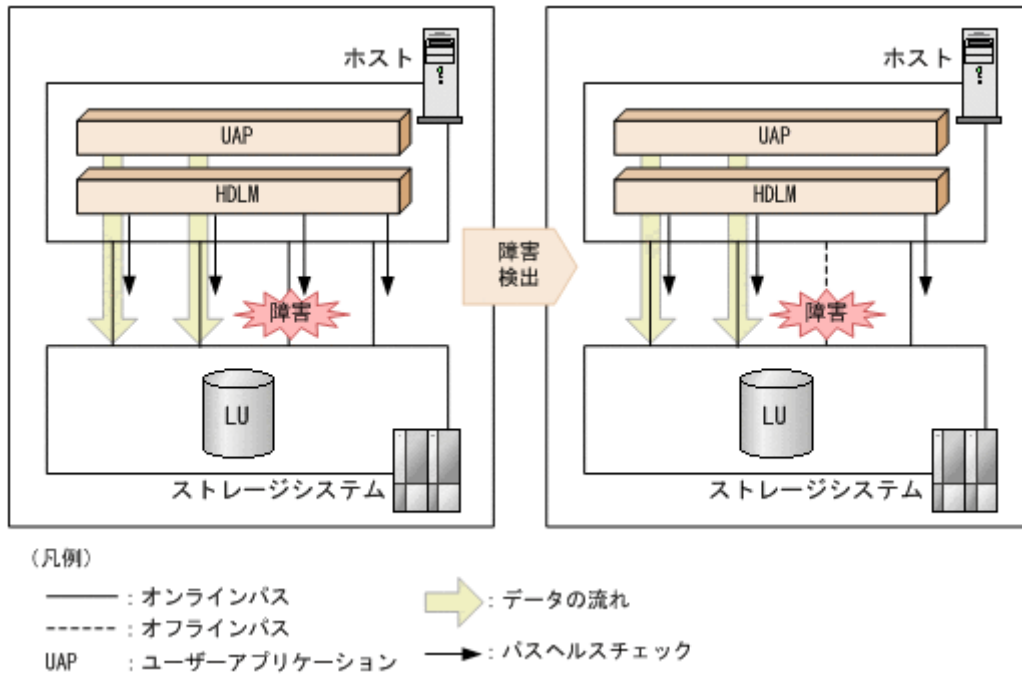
ホスト

UAP

HDLM

障害

LU

ストレージシステム

障害
検出

ホスト

UAP

HDLM

障害

LU

ストレージシステム

（凡例）

———— : オンラインパス

------- : オフラインパス

UAP : ユーザーアプリケーション

: データの流れ

→ : パスヘルスチェック